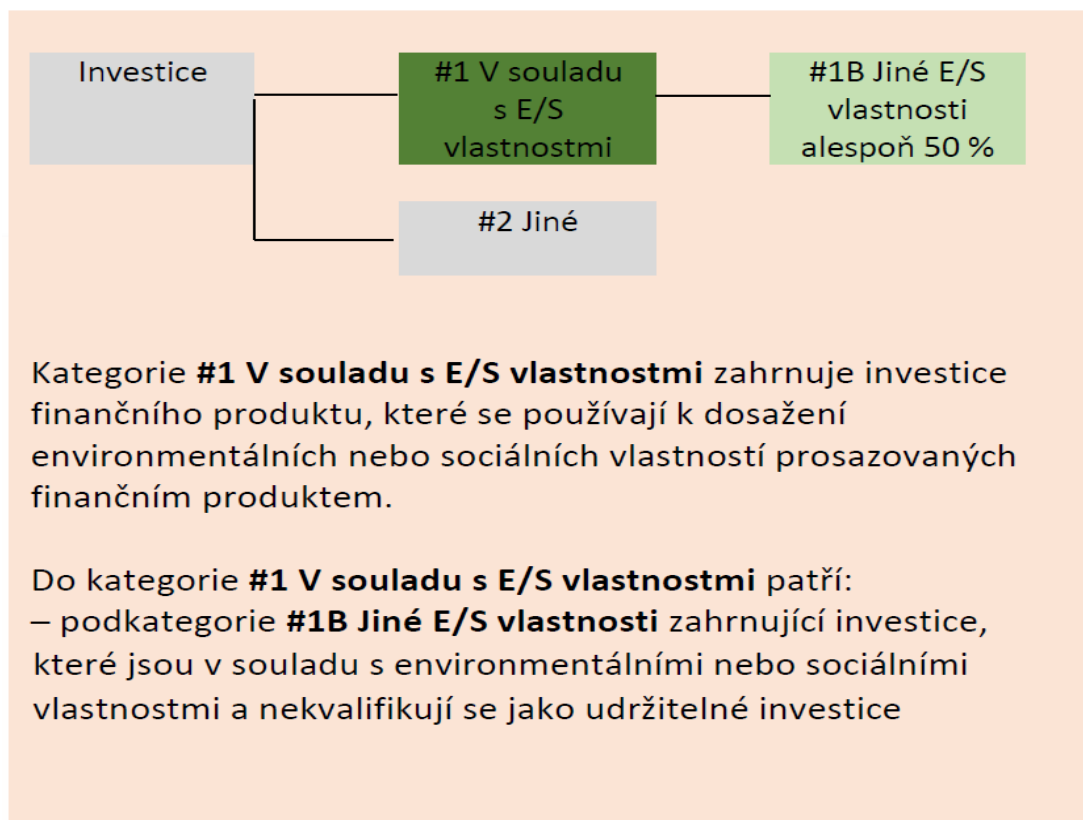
Investice

#1 V souladu s E/S vlastnostmi

#1B Jiné E/S vlastnosti alespoň 50 %

#2 Jiné

Kategorie **#1 V souladu s E/S vlastnostmi** zahrnuje investice finančního produktu, které se používají k dosažení environmentálních nebo sociálních vlastností prosazovaných finančním produktem.

Do kategorie **#1 V souladu s E/S vlastnostmi** patří:
– podkategorie **#1B Jiné E/S vlastnosti** zahrnující investice, které jsou v souladu s environmentálními nebo sociálními vlastnostmi a nekvalifikují se jako udržitelné investice